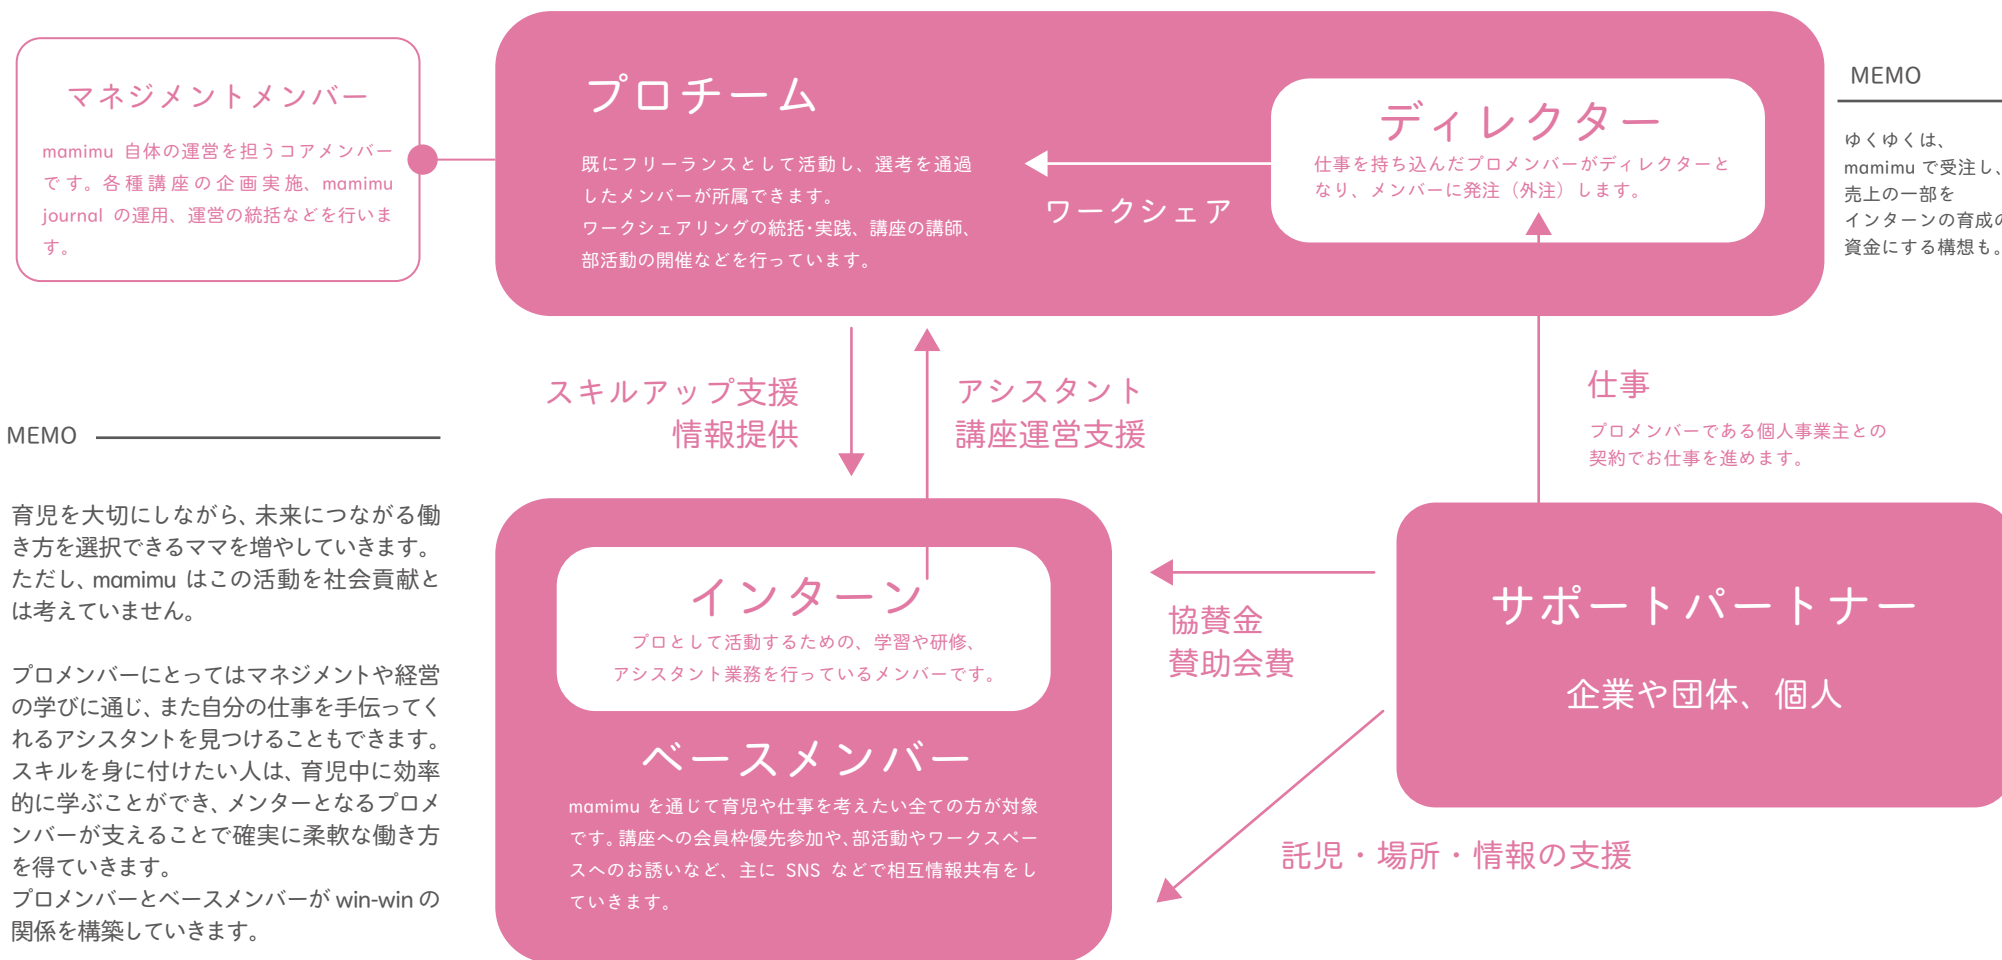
マネジメントメンバー

mamimu 自体の運営を担うコアメンバーです。各種講座の企画実施、mamimu journal の運用、運営の統括などを行います。

プロチーム

既にフリーランスとして活動し、選考を通過したメンバーが所属できます。ワークシェアリングの統括･実践、講座の講師、部活動の開催などを行っています。

ワークシェア

ディレクター

仕事を持ち込んだプロメンバーがディレクターとなり、メンバーに発注（外注）します。

MEMO

ゆくゆくは、mamimu で受注し、売上の一部をインターンの育成の資金にする構想も。

スキルアップ支援
情報提供

アシスタント
講座運営支援

仕事

プロメンバーである個人事業主との契約でお仕事を進めます。

MEMO

育児を大切にしながら、未来につながる働き方を選択できるママを増やしていきます。ただし、mamimu はこの活動を社会貢献とは考えていません。

プロメンバーにとってはマネジメントや経営の学びに通じ、また自分の仕事を手伝ってくれるアシスタントを見つけることもできます。スキルを身に付けたい人は、育児中に効率的に学ぶことができ、メンターとなるプロメンバーが支えることで確実に柔軟な働き方を得ていきます。
プロメンバーとベースメンバーが win-win の関係を構築していきます。

インターン

プロとして活動するための、学習や研修、アシスタント業務を行っているメンバーです。

ベースメンバー

mamimu を通じて育児や仕事を考えたい全ての方が対象です。講座への会員枠優先参加や、部活動やワークスペースへのお誘いなど、主に SNS などで相互情報共有をしていきます。

協賛金
賛助会費

サポートパートナー

企業や団体、個人

託児・場所・情報の支援